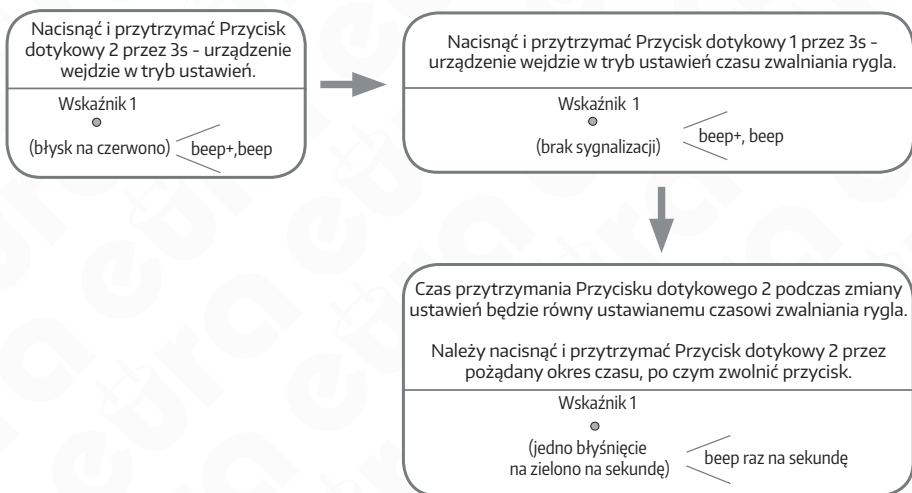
Nacisnąć i przytrzymać Przycisk dotykowy 2 przez 3s - urządzenie wejdzie w tryb ustawień.

Wskaźnik 1

(błysk na czerwono)

beep+,beep

Nacisnąć i przytrzymać Przycisk dotykowy 1 przez 3s - urządzenie wejdzie w tryb ustawień czasu zwalniania rygla.

Wskaźnik 1

(brak sygnalizacji)

beep+, beep

Czas przytrzymania Przycisku dotykowego 2 podczas zmiany ustawień będzie równy ustawianemu czasowi zwalniania rygla.

Należy nacisnąć i przytrzymać Przycisk dotykowy 2 przez pożądany okres czasu, po czym zwolnić przycisk.

Wskaźnik 1

(jedno błyśnięcie na zielono na sekundę)

beep raz na sekundę